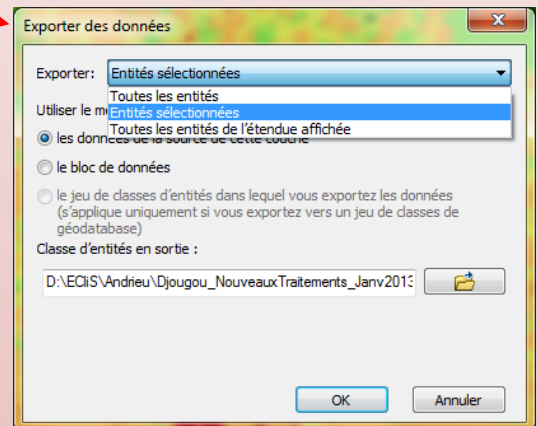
Exporter des données

Exporter: Entités sélectionnées

Toutes les entités
Entités sélectionnées
Toutes les entités de l'étendue affichée

Utiliser le m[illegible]

les donnée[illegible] de cette couche

le bloc de données

le jeu de classes d'entités dans lequel vous exportez les données (s'applique uniquement si vous exportez vers un jeu de classes de géodatabase)

Classe d'entités en sortie :

D:\ECliS\Andrieu\Djougou_NouveauxTraitements_Janv2013

OK Annuler